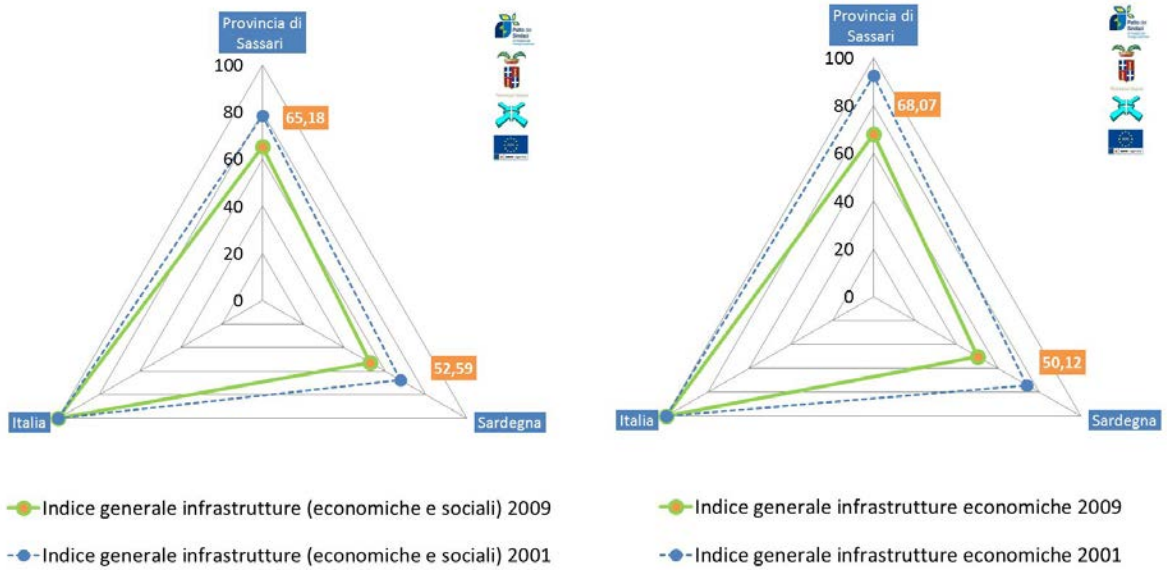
Provincia di Sassari

100
80
60
40
20
0

65,18

52,59

Italia

Sardegna

Indice generale infrastrutture (economiche e sociali) 2009

Indice generale infrastrutture (economiche e sociali) 2001

Provincia di Sassari

100
80
60
40
20
0

68,07

50,12

Italia

Sardegna

Indice generale infrastrutture economiche 2009

Indice generale infrastrutture economiche 2001